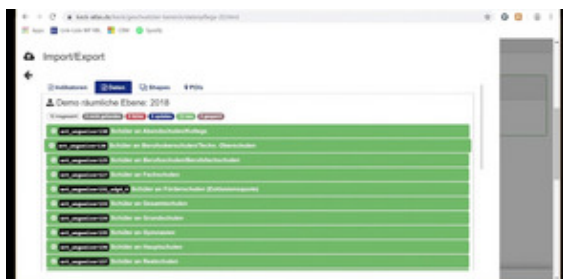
Import/Export

Indikatoren Daten Shapes POIs

Demo räumliche Ebene: 2018

Schüler an Abendschulen/Kollegs
Schüler an Berufsoberschulen/Techn. Oberschulen
Schüler an Berufsschulen/Berufsfachschulen
Schüler an Fachschulen
Schüler an Förderschulen
Schüler an Gesamtschulen
Schüler an Grundschulen
Schüler an Gymnasien
Schüler an Hauptschulen
Schüler an Realschulen